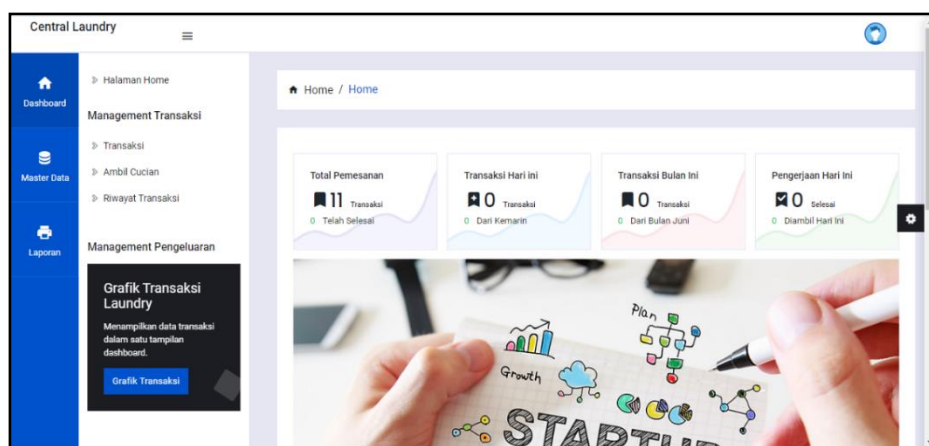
Central Laundry

Dashboard

Master Data

Laporan

Halaman Home

Management Transaksi

Transaksi

Ambil Cucian

Riwayat Transaksi

Management Pengeluaran

Grafik Transaksi Laundry

Menampilkan data transaksi dalam satu tampilan dashboard.

Grafik Transaksi

Home / Home

Total Pemesanan
11 Transaksi
0 Telah Selesai

Transaksi Hari ini
0 Transaksi
0 Dari Kemarin

Transaksi Bulan Ini
0 Transaksi
0 Dari Bulan Juni

Pengerjaan Hari Ini
0 Selesai
0 Diambil Hari Ini

Plan

Growth

STARTU